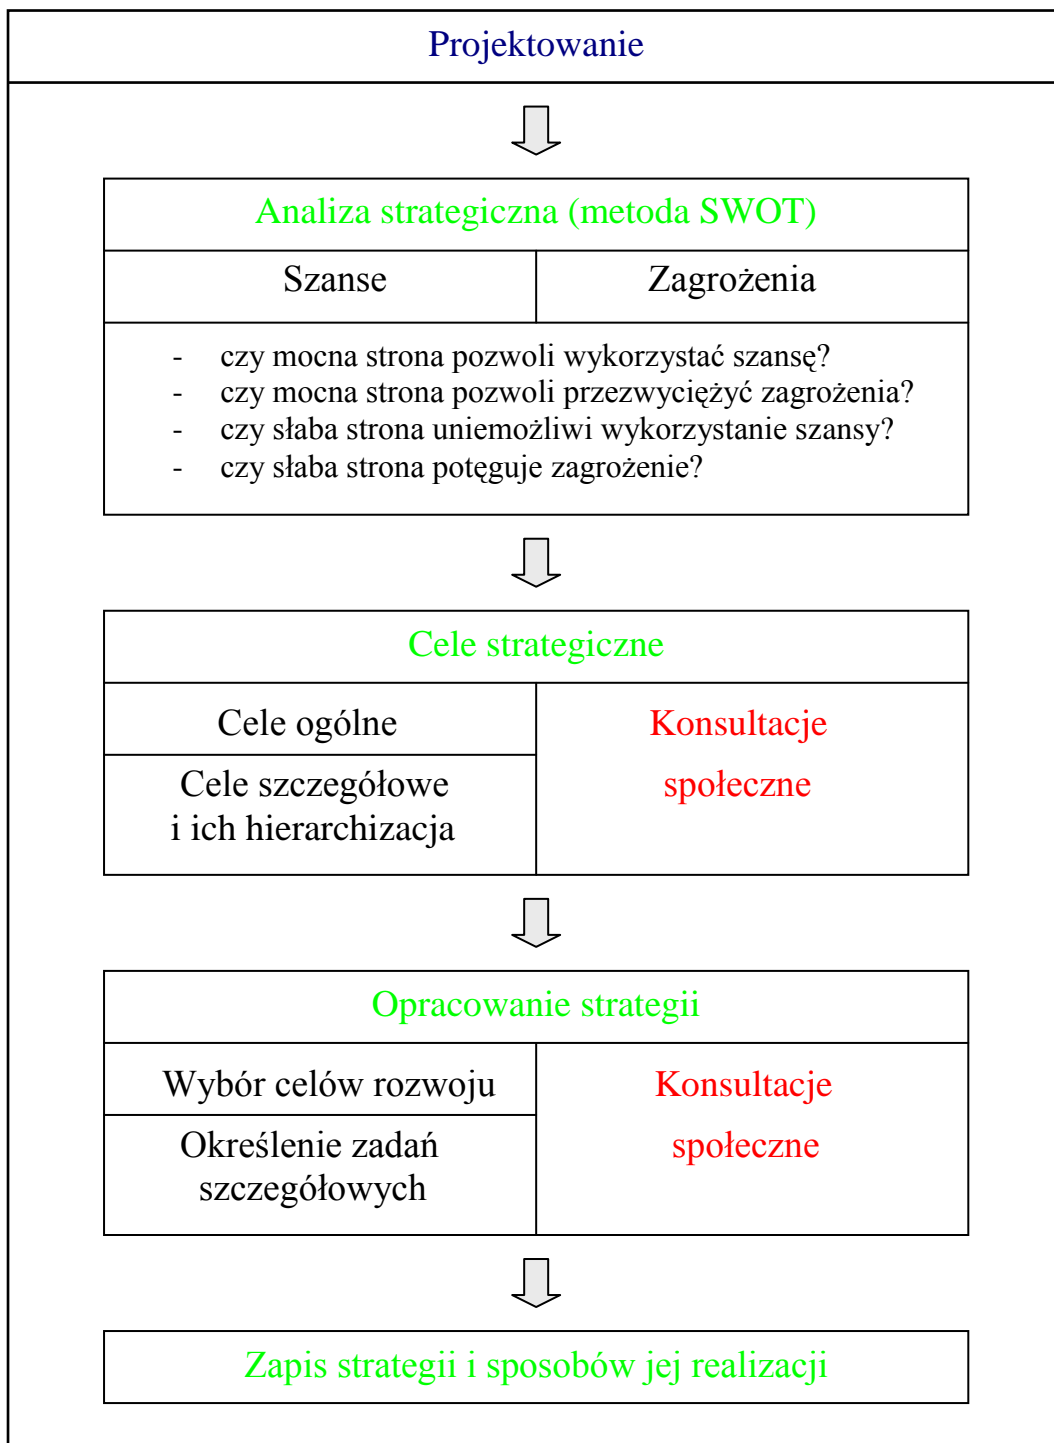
Projektowanie

Analiza strategiczna (metoda SWOT)

| Szanse | Zagrożenia |
|---|---|

- czy mocna strona pozwoli wykorzystać szansę?
- czy mocna strona pozwoli przezwyciężyć zagrożenia?
- czy słaba strona uniemożliwi wykorzystanie szansy?
- czy słaba strona potęguje zagrożenie?

Cele strategiczne

Cele ogólne

Cele szczegółowe i ich hierarchizacja

Konsultacje społeczne

Opracowanie strategii

Wybór celów rozwoju

Określenie zadań szczegółowych

Konsultacje społeczne

Zapis strategii i sposobów jej realizacji